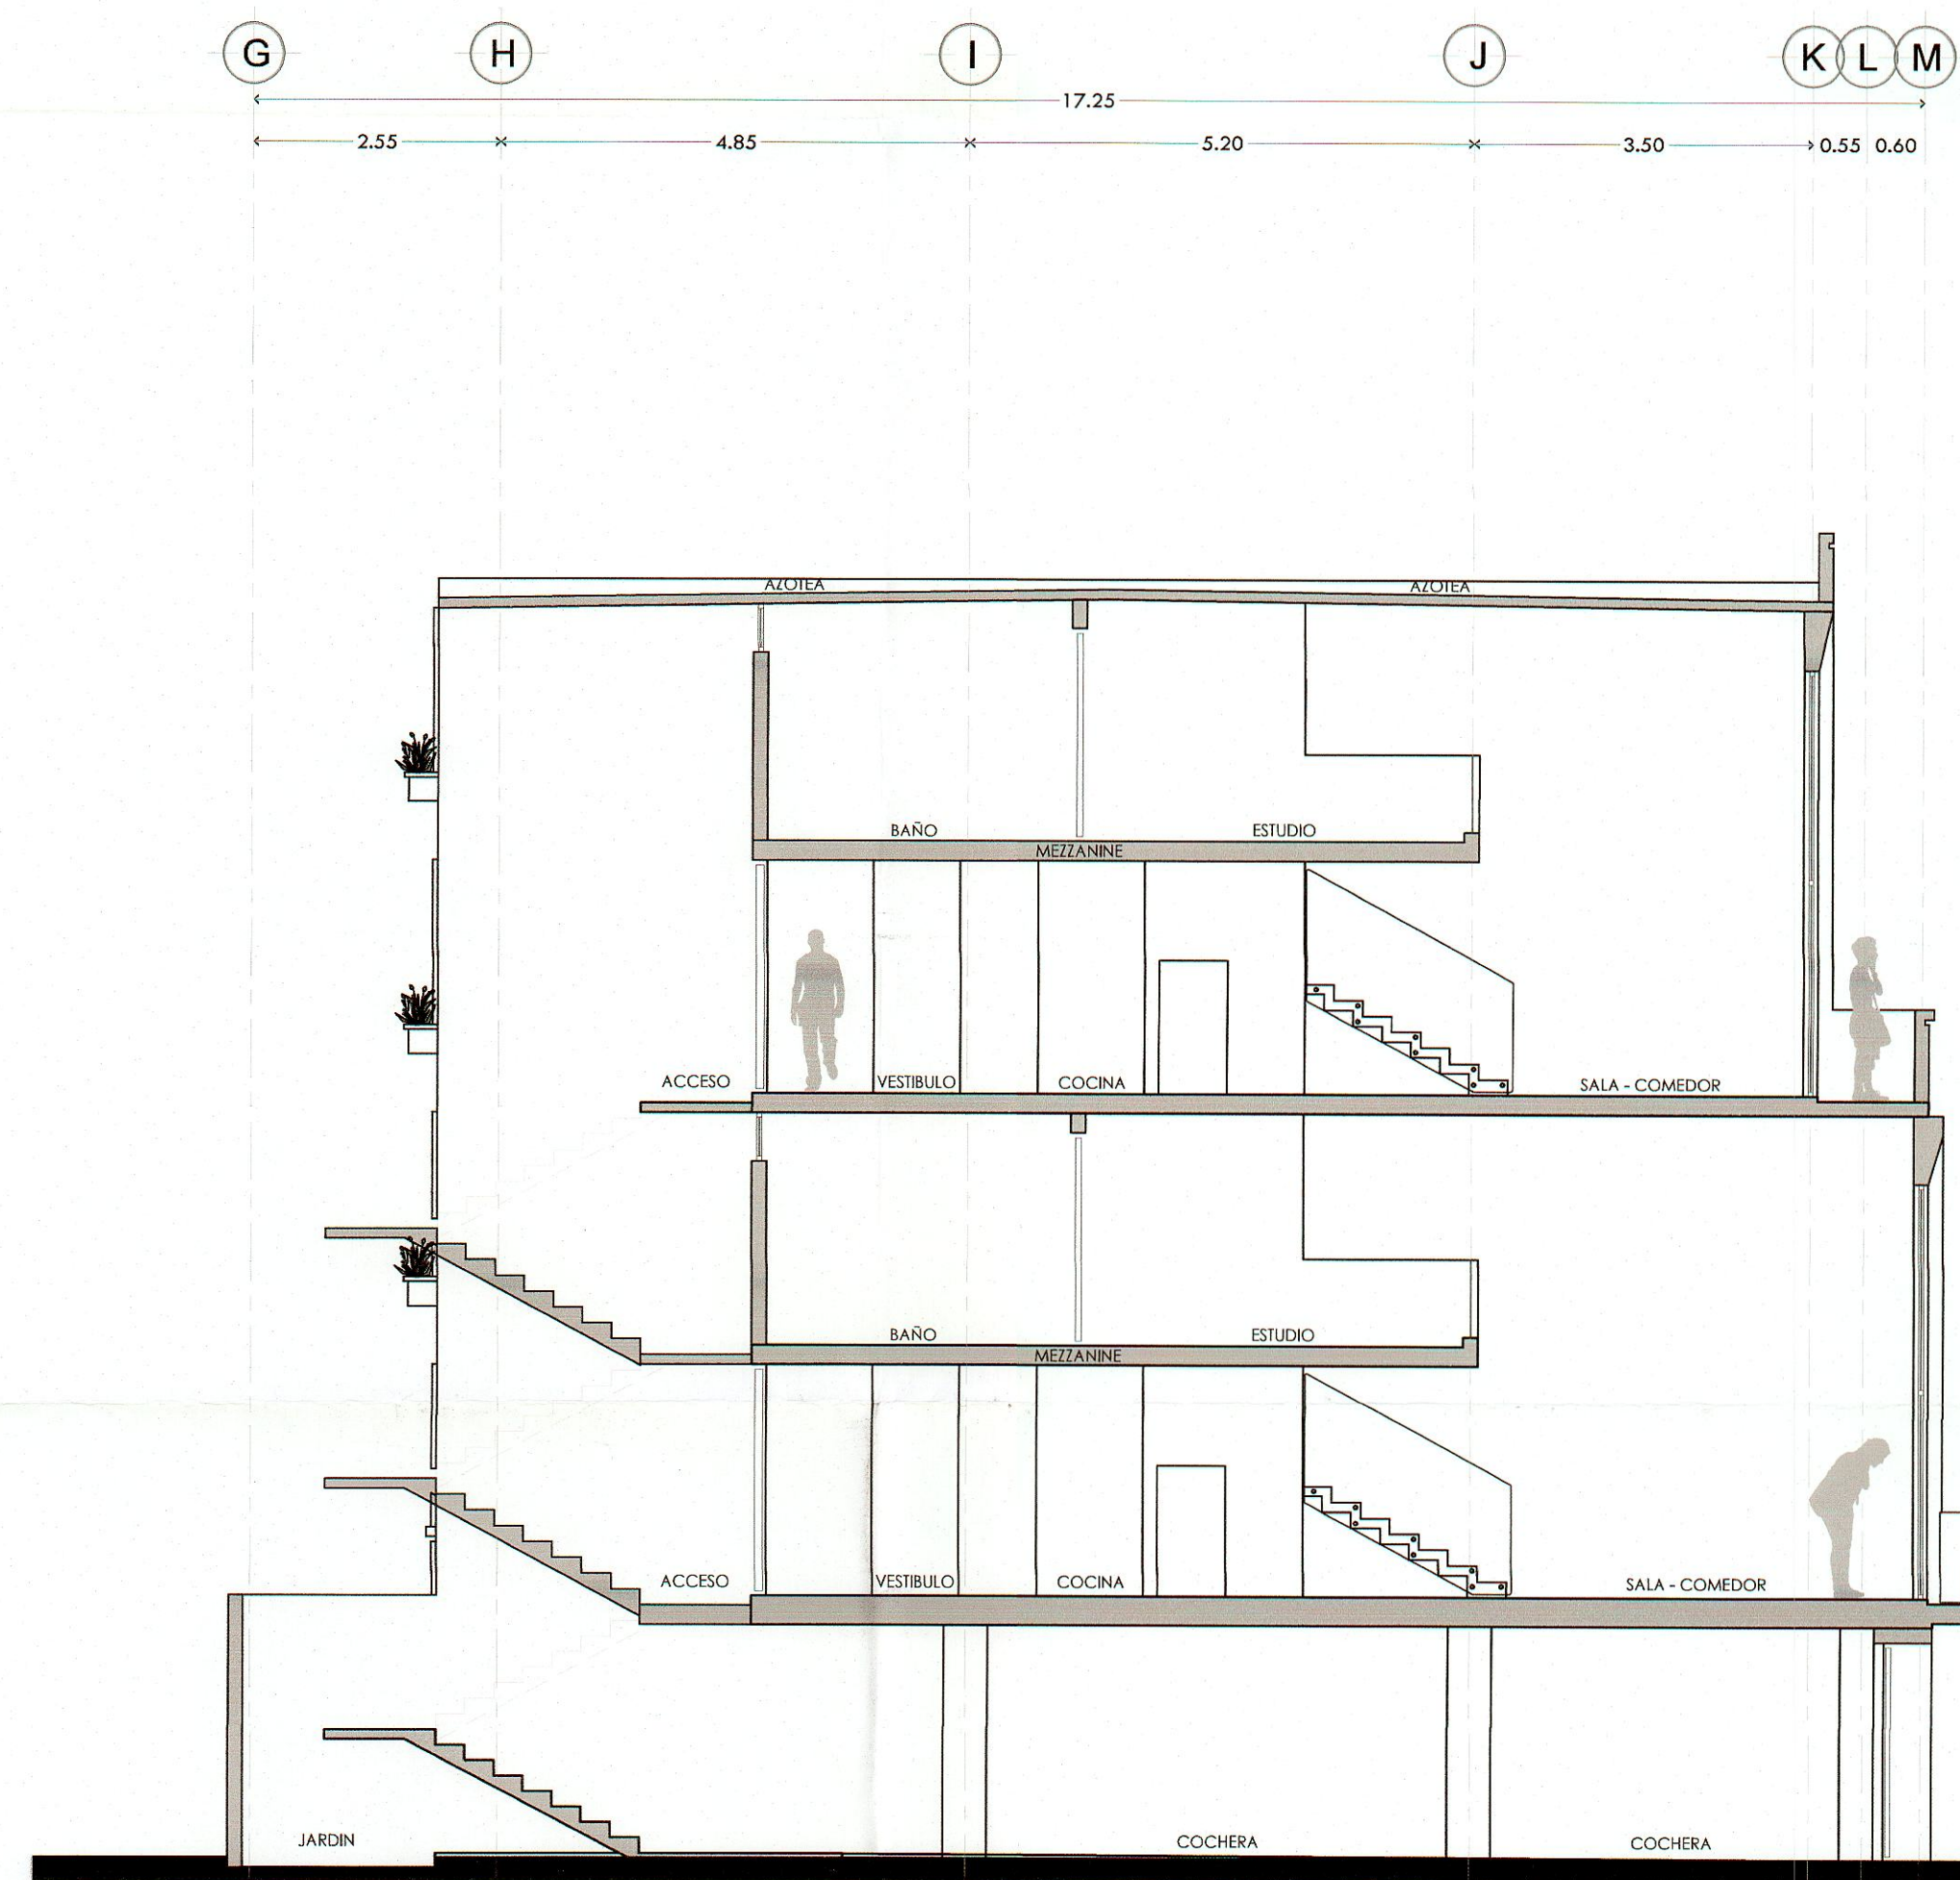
G H I J K L M

17.25

2.55 4.85 5.20 3.50 0.55 0.60

AZOTEA AZOTEA

BAÑO ESTUDIO

MEZZANINE

ACCESO VESTIBULO COCINA SALA - COMEDOR

BAÑO ESTUDIO

MEZZANINE

ACCESO VESTIBULO COCINA SALA - COMEDOR

JARDIN COCHERA COCHERA